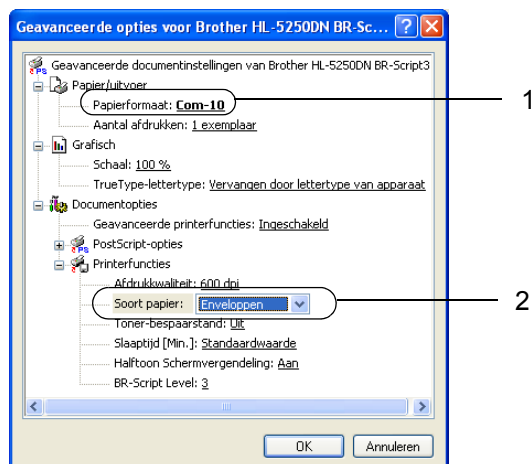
Geavanceerde opties voor Brother HL-5250DN BR-Sc...

Geavanceerde documentinstellingen van Brother HL-5250DN BR-Script3
Papier/uitvoer
Papierformaat: Com-10
Aantal afdrukken: 1 exemplaar
Grafisch
Schaal: 100 %
TrueType-lettertype: Vervangen door lettertype van apparaat
Documentopties
Geavanceerde printerfuncties: Ingeschakeld
PostScript-opties
Printerfuncties
Afdrukkwaliteit: 600 dpi
Soort papier: Enveloppen
Toner-bespaarstand: Uit
Slaaptijd [Min.]: Standaardwaarde
Halftoon Schermvergendeling: Aan
BR-Script Level: 3

OK
Annuleren

1
2